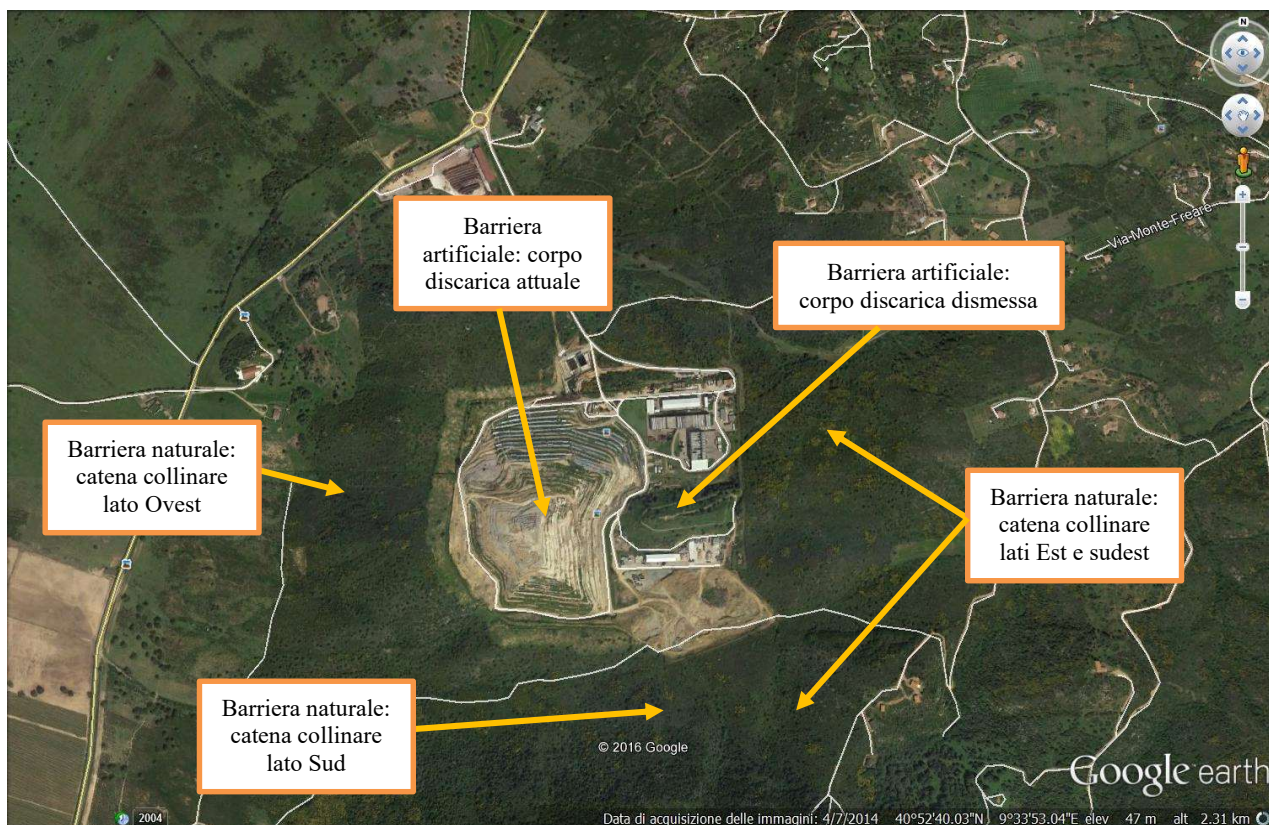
Barriera artificiale: corpo discarica attuale

Barriera artificiale: corpo discarica dismessa

Via Monte Freare

N

Barriera naturale: catena collinare lato Ovest

Barriera naturale: catena collinare lati Est e sudest

Barriera naturale: catena collinare lato Sud

© 2016 Google

Google earth

2004

Data di acquisizione delle immagini: 4/7/2014 40°52'40.03"N 9°33'53.04"E elev 47 m alt 2.31 km